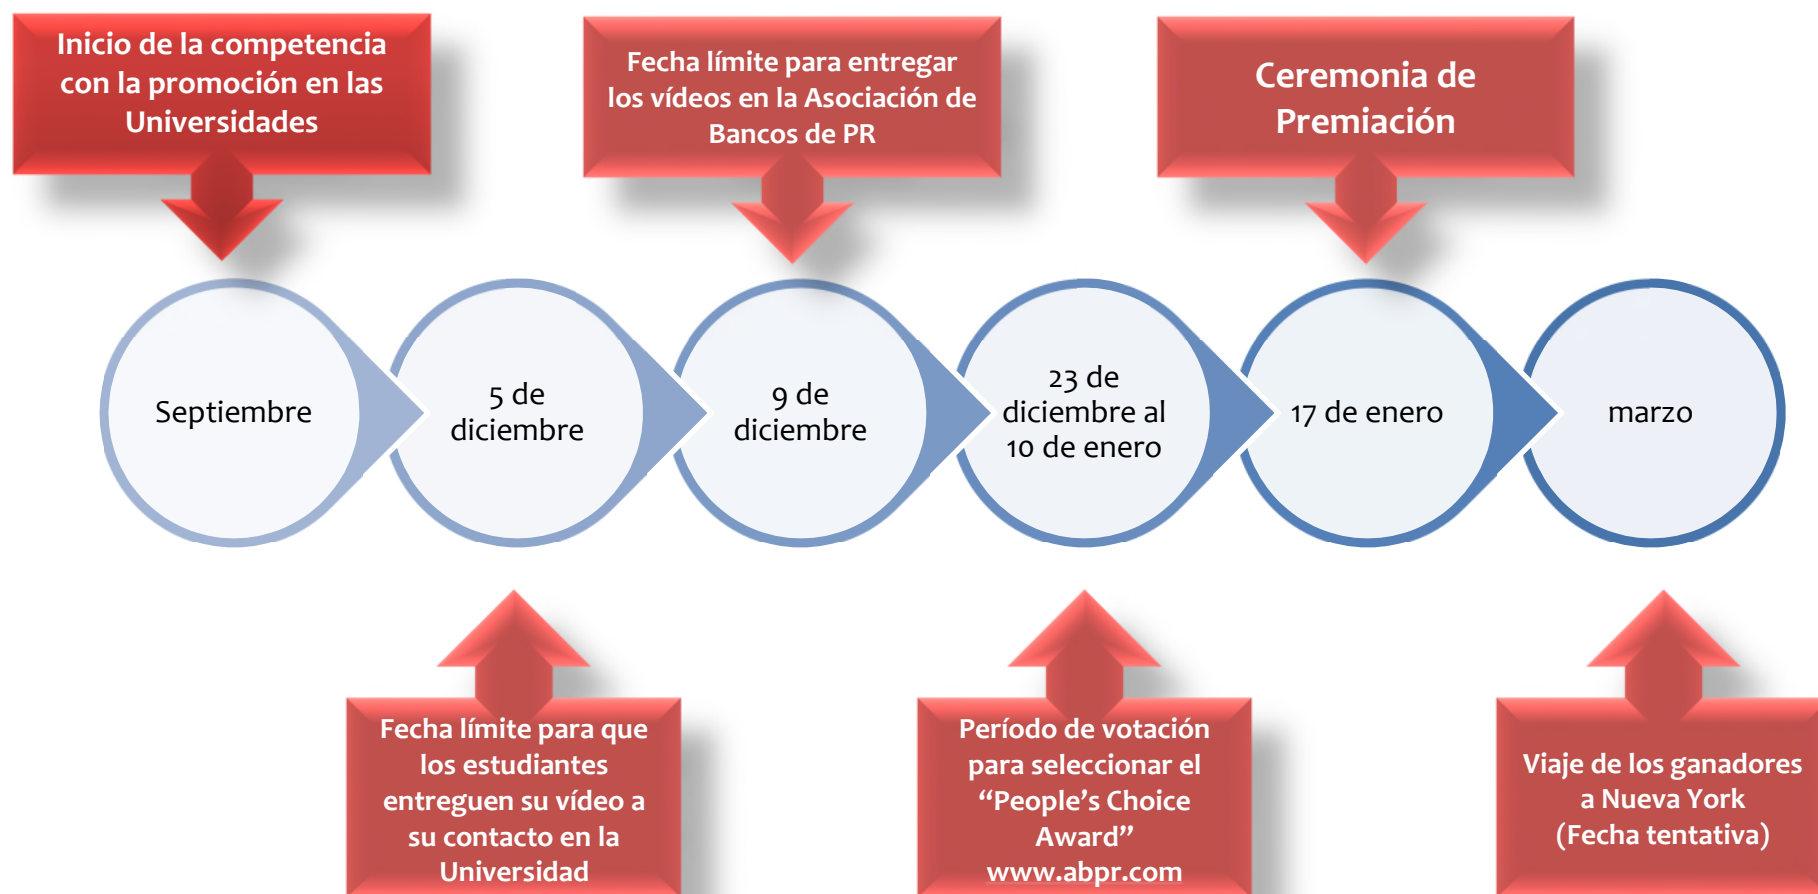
Inicio de la competencia con la promoción en las Universidades

Fecha límite para entregar los vídeos en la Asociación de Bancos de PR

Ceremonia de Premiación

Septiembre

5 de diciembre

9 de diciembre

23 de diciembre al 10 de enero

17 de enero

marzo

Fecha límite para que los estudiantes entreguen su vídeo a su contacto en la Universidad

Período de votación para seleccionar el "People's Choice Award" www.abpr.com

Viaje de los ganadores a Nueva York (Fecha tentativa)